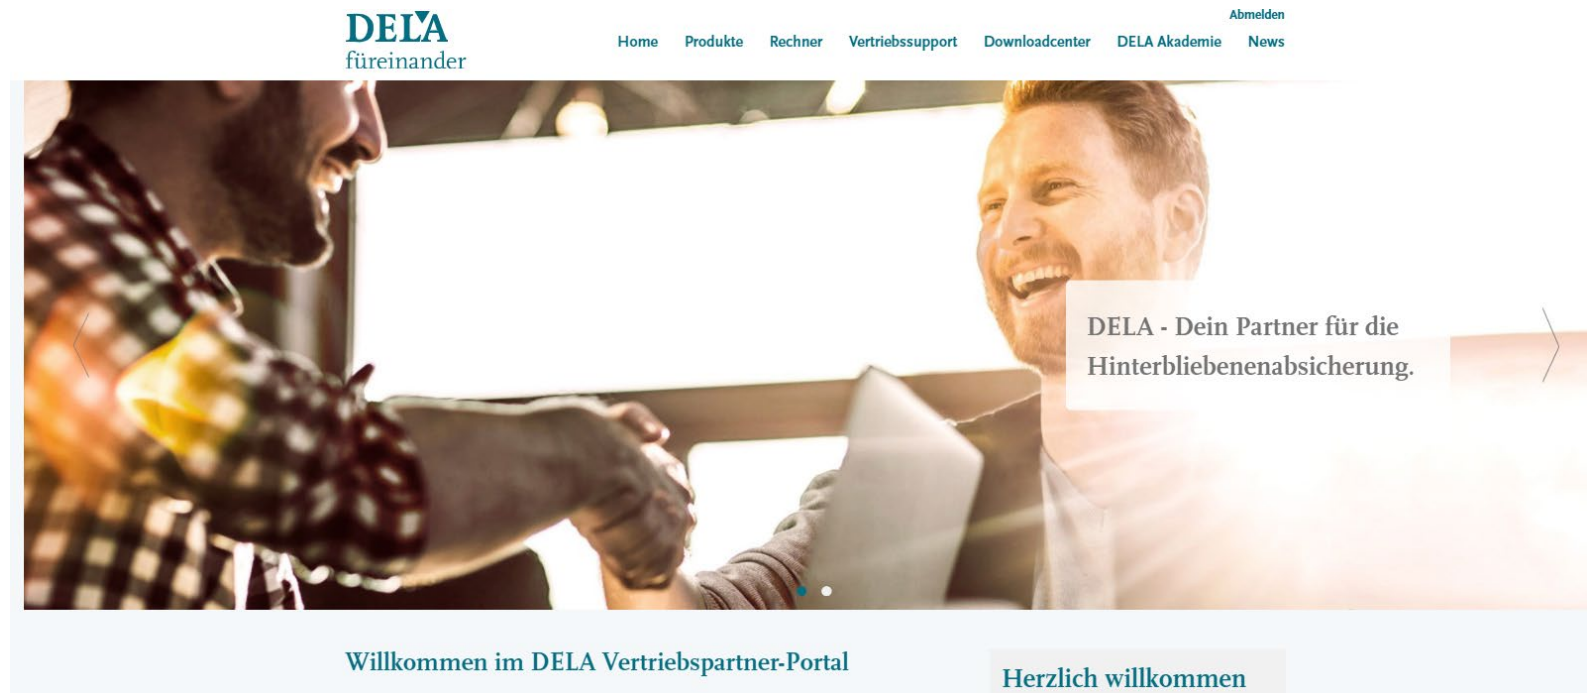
DELA
füreinander

Abmelden

Home Produkte Rechner Vertriebssupport Downloadcenter DELA Akademie News

DELA - Dein Partner für die Hinterbliebenenabsicherung.

Willkommen im DELA Vertriebspartner-Portal

Herzlich willkommen